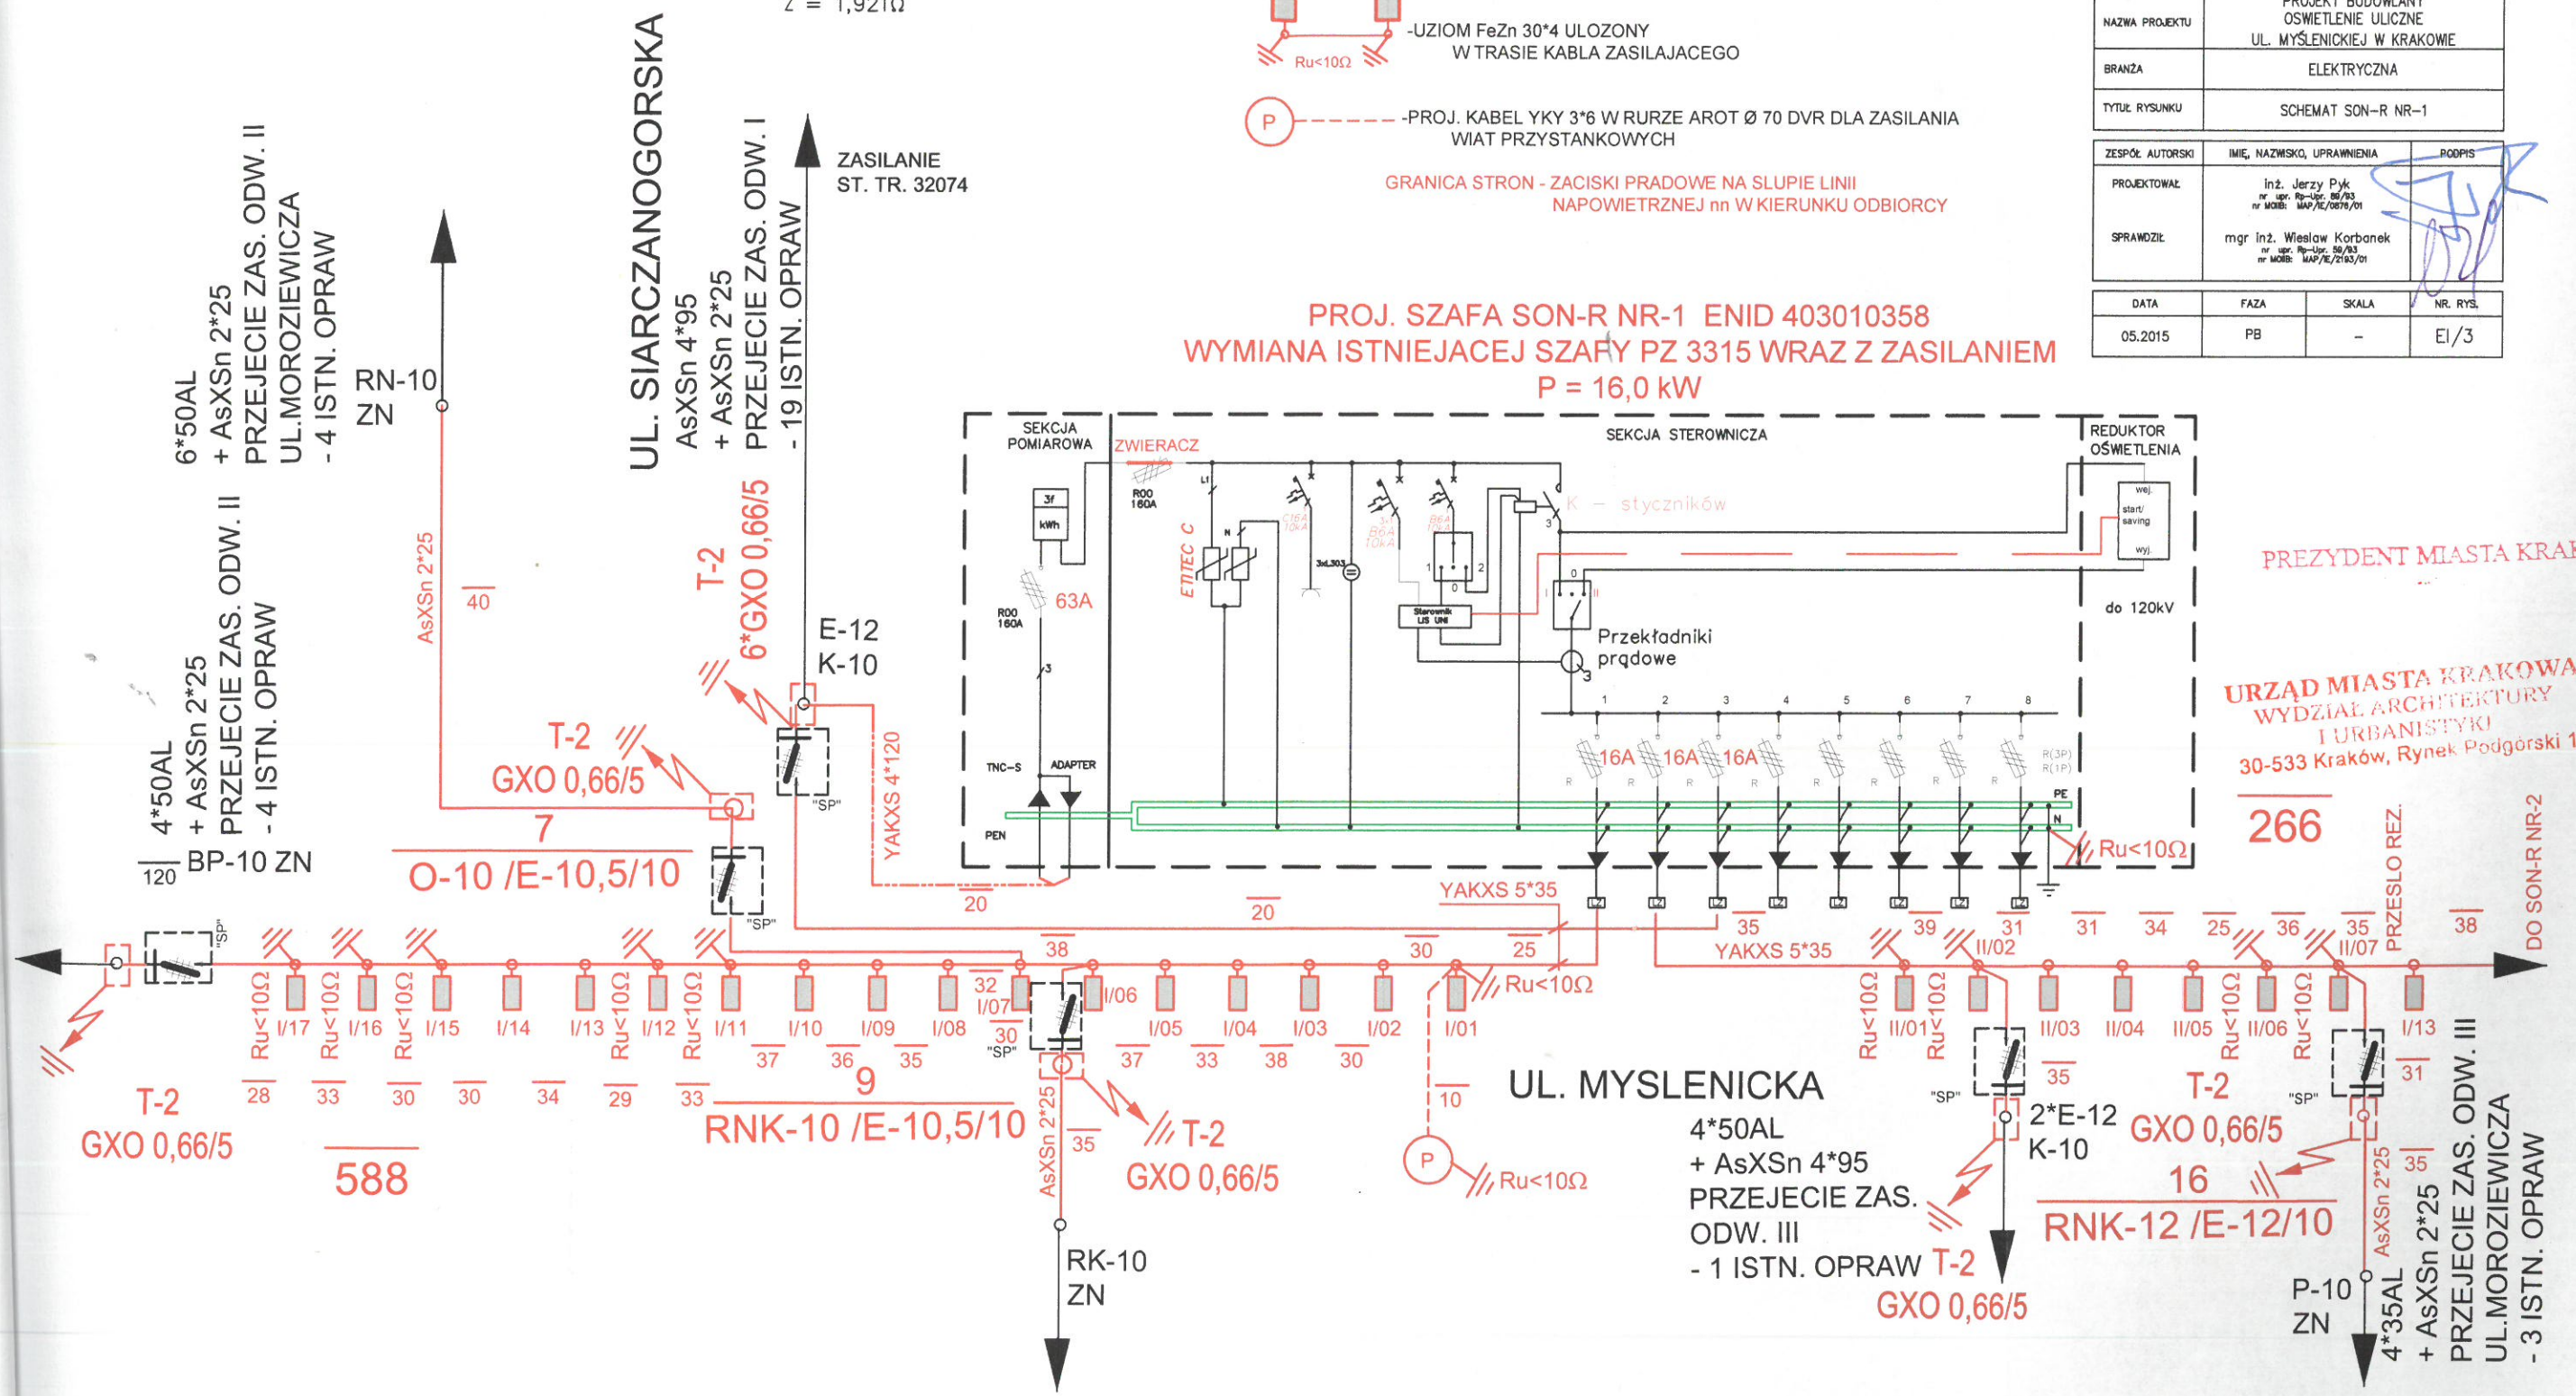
Z = 1,921Ω

-UZIOM FeZn 30*4 ULOZONY W TRASIE KABLA ZASILAJACEGO

Ru<10Ω

P

-PROJ. KABEL YKY 3*6 W RURZE AROT Ø 70 DVR DLA ZASILANIA WIAT PRZYSTANKOWYCH

GRANICA STRON - ZACISKI PRADOWE NA SLUPIE LINII NAPOWIETRZNEJ nn W KIERUNKU ODBIORCY

| NAZWA PROJEKTU | PROJEKT BUDOWLANY OSWIETLENIE ULICZNE UL. MYŚLENICKIEJ W KRAKOWIE |
|---|---|
| BRANŻA | ELEKTRYCZNA |
| TYTUŁ RYSUNKU | SCHEMAT SON-R NR-1 |

| ZESPÓŁ AUTORSKI | IMIĘ, NAZWISKO, UPRAWNIENIA | PODPIS |
|---|---|---|
| PROJEKTOWAŁ | inż. Jerzy Pyk nr upr. Rp-Upr. 86/93 nr MOIIB: MAP/IE/0876/01 | |
| SPRAWDZIŁ | mgr inż. Wiesław Korbanek nr upr. Rp-Upr. 58/93 nr MOIIB: MAP/IE/2193/01 | |

| DATA | FAZA | SKALA | NR. RYS. |
|---|---|---|---|
| 05.2015 | PB | - | EI/3 |

PROJ. SZAFA SON-R NR-1 ENID 403010358
WYMIANA ISTNIEJACEJ SZAFY PZ 3315 WRAZ Z ZASILANIEM
P = 16,0 kW

UL. SIARCZANOGORSKA
AsXSn 4*95
+ AsXSn 2*25
PRZEJECIE ZAS. ODW. I
- 19 ISTN. OPRAW

ZASILANIE ST. TR. 32074

6*50AL
+ AsXSn 2*25
PRZEJECIE ZAS. ODW. II
UL.MOROZIEWICZA
- 4 ISTN. OPRAW

RN-10 ZN

4*50AL
+ AsXSn 2*25
PRZEJECIE ZAS. ODW. II
- 4 ISTN. OPRAW

120 BP-10 ZN

AsXSn 2*25
40

T-2
6*GXO 0,66/5

E-12
K-10

T-2
GXO 0,66/5

7
O-10 /E-10,5/10

"SP"

YAKXS 4*120

SEKCJA POMIAROWA
ZWIERACZ
R00 160A
3f kWh
R00 160A
63A
TNC-S
ADAPTER
PEN
L1
N
ETITEC C
C16A 10kA
3xL303
3x B6A 10kA
B6A 10kA
Sterownik LIS UNI
SEKCJA STEROWNICZA
K — styczników
Przekładniki prądowe
REDUKTOR OŚWIETLENIA
wej. start/ saving wyj.
do 120kV
1 2 3 4 5 6 7 8
16A 16A 16A
R(3P) R(1P)
PE
N
Ru<10Ω

PREZYDENT MIASTA KRAK

URZĄD MIASTA KRAKOWA
WYDZIAŁ ARCHITEKTURY I URBANISTYKI
30-533 Kraków, Rynek Podgórski 1

266

20 20
YAKXS 5*35
YAKXS 5*35

38 30 25 35 39 31 31 34 25 36 35 38
II/02 II/07
PRZESLO REZ.
DO SON-R NR-2

Ru<10Ω I/17 Ru<10Ω I/16 Ru<10Ω I/15 I/14 I/13 Ru<10Ω I/12 Ru<10Ω I/11 I/10 I/09 I/08 32 I/07 30 "SP" I/06 I/05 I/04 I/03 I/02 I/01 Ru<10Ω

Ru<10Ω II/01 Ru<10Ω II/03 II/04 II/05 Ru<10Ω II/06 Ru<10Ω I/13

37 36 35 37 33 38 30
9
RNK-10 /E-10,5/10

28 33 30 30 34 29 33
588

T-2
GXO 0,66/5

AsXSn 2*25
35
T-2
GXO 0,66/5

RK-10 ZN

10
P
Ru<10Ω

UL. MYSLENICKA
4*50AL
+ AsXSn 4*95
PRZEJECIE ZAS. ODW. III
- 1 ISTN. OPRAW
T-2
GXO 0,66/5

"SP"
35
2*E-12
K-10

T-2
GXO 0,66/5
16
RNK-12 /E-12/10

"SP"
31
35
AsXSn 2*25

P-10 ZN

4*35AL
+ AsXSn 2*25
PRZEJECIE ZAS. ODW. III
UL.MOROZIEWICZA
- 3 ISTN. OPRAW